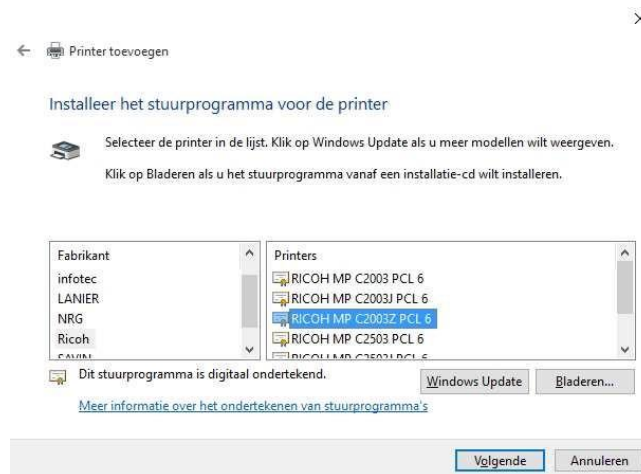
×

← Printer toevoegen

Installeer het stuurprogramma voor de printer

Selecteer de printer in de lijst. Klik op Windows Update als u meer modellen wilt weergeven.

Klik op Bladeren als u het stuurprogramma vanaf een installatie-cd wilt installeren.

| Fabrikant |
|---|
| infotec |
| LANIER |
| NRG |
| Ricoh |
| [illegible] |

| Printers |
|---|
| RICOH MP C2003 PCL 6 |
| RICOH MP C2003J PCL 6 |
| RICOH MP C2003Z PCL 6 |
| RICOH MP C2503 PCL 6 |
| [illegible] |

Dit stuurprogramma is digitaal ondertekend.

Windows Update

Bladeren...

Meer informatie over het ondertekenen van stuurprogramma's

Volgende

Annuleren